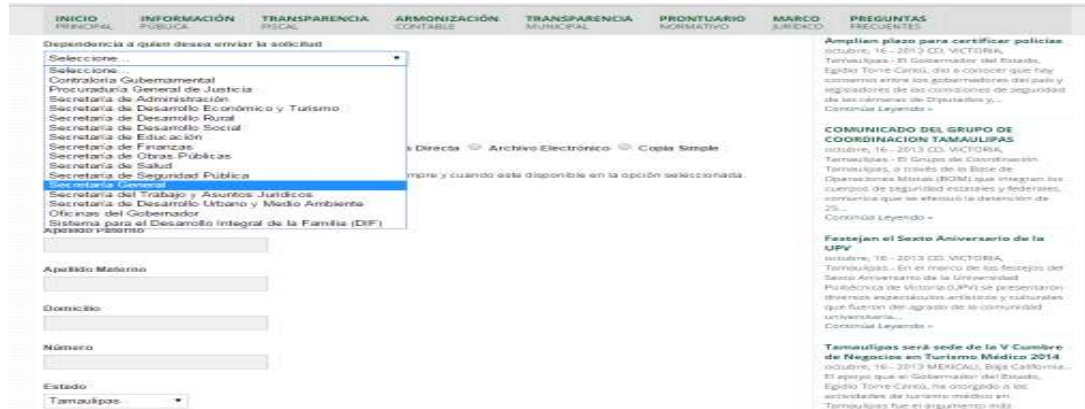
INICIO PRINCIPAL | INFORMACIÓN PÚBLICA | TRANSPARENCIA FISCAL | ARMONIZACIÓN CONTABLE | TRANSPARENCIA MUNICIPAL | PRONTUARIO NORMATIVO | MARCO JURÍDICO | PREGUNTAS FRECUENTES

Dependencia a quien desea enviar la solicitud

Seleccione...

Seleccione...
Contraloría Gubernamental
Procuraduría General de Justicia
Secretaría de Administración
Secretaría de Desarrollo Económico y Turismo
Secretaría de Desarrollo Rural
Secretaría de Desarrollo Social
Secretaría de Educación
Secretaría de Finanzas
Secretaría de Obras Públicas
Secretaría de Salud
Secretaría de Seguridad Pública
Secretaría General
Secretaría del Trabajo y Asuntos Jurídicos
Secretaría de Desarrollo Urbano y Medio Ambiente
Oficinas del Gobernador
Sistema para el Desarrollo Integral de la Familia (DIF)

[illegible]s Directa Archivo Electrónico Copia Simple

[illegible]mpre y cuando esta disponible en la opción seleccionada.

Apellido Paterno

Apellido Materno

Domicilio

Número

Estado

Tamaulipas

Amplian plazo para certificar policías
octubre, 16 - 2013 CD. VICTORIA, Tamaulipas - El Gobernador del Estado, Egidio Torre Cantú, dio a conocer que hay consenso entre los gobernadores del país y legisladores de las comisiones de seguridad de las cámaras de Diputados y...
Continúa Leyendo »

COMUNICADO DEL GRUPO DE COORDINACION TAMAULIPAS
octubre, 16 - 2013 CD. VICTORIA, Tamaulipas - El Grupo de Coordinación Tamaulipas, a través de la Base de Operaciones Mixtas (BOM) que integran los cuerpos de seguridad estatales y federales, comunica que se efectuó la detención de 25...
Continúa Leyendo »

Festejan el Sexto Aniversario de la UPV
octubre, 16 - 2013 CD. VICTORIA, Tamaulipas - En el marco de los festejos del Sexto Aniversario de la Universidad Politécnica de Victoria (UPV) se presentaron diversos espectáculos artísticos y culturales que fueron del agrado de la comunidad universitaria...
Continúa Leyendo »

Tamaulipas será sede de la V Cumbre de Negocios en Turismo Médico 2014
octubre, 16 - 2013 MEXICALI, Baja California - El apoyo que el Gobernador del Estado, Egidio Torre Cantú, ha otorgado a las actividades de turismo médico en Tamaulipas fue el argumento más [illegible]